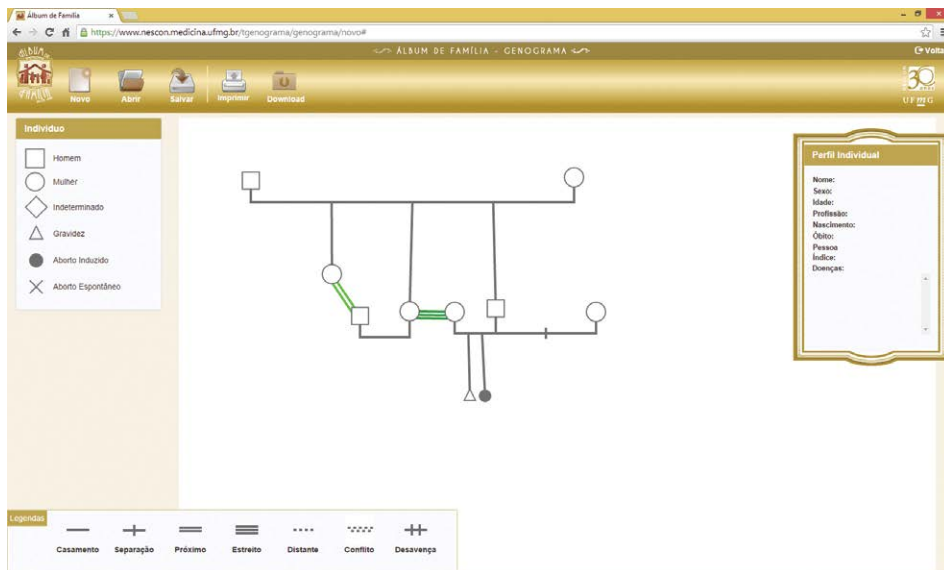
Álbum de Família ×

https://www.nescon.medicina.ufmg.br/tgenograma/genograma/novo#

ÁLBUM DE FAMÍLIA - GENOGRAMA

Voltar

ÁLBUM FAMÍLIA

Novo Abrir Salvar Imprimir Download

30 UFMG

Indivíduo

Homem
Mulher
Indeterminado
Gravidez
Aborto Induzido
Aborto Espontâneo

Perfil Individual

Nome:
Sexo:
Idade:
Profissão:
Nascimento:
Óbito:
Pessoa Índice:
Doenças:

Legendas

Casamento Separação Próximo Estreito Distante Conflito Desavença